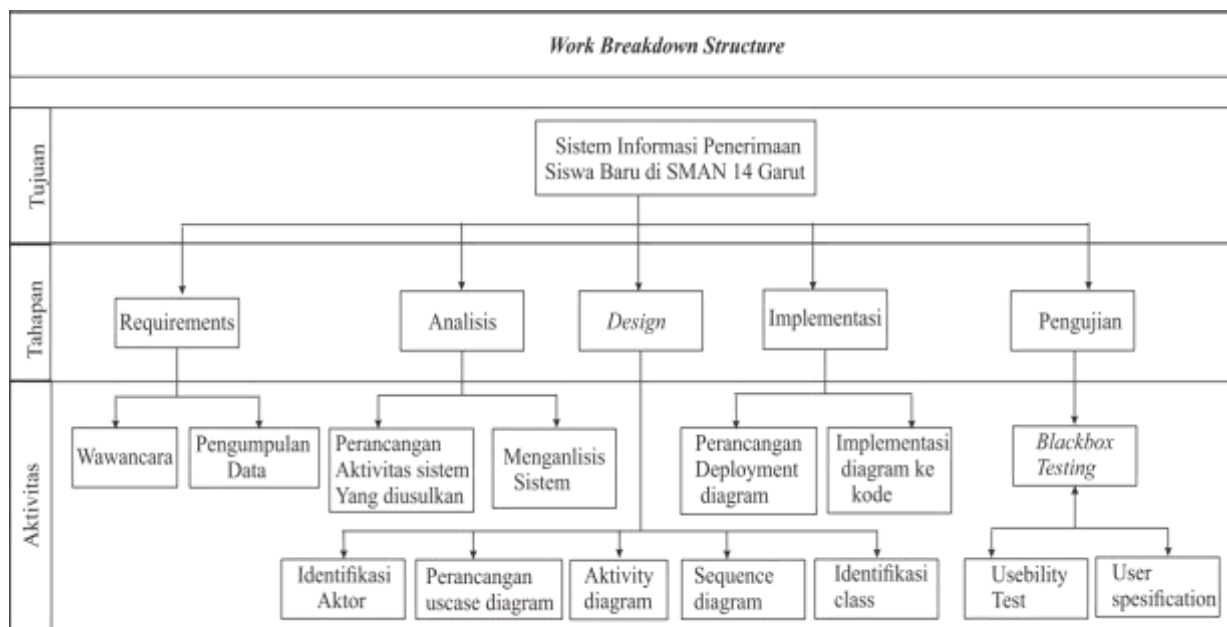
Work Breakdown Structure

Tujuan

Sistem Informasi Penerimaan Siswa Baru di SMAN 14 Garut

Tahapan

Requirements

Analisis

Design

Implementasi

Pengujian

Aktivitas

Wawancara

Pengumpulan Data

Perancangan Aktivitas sistem Yang diusulkan

Menganlisis Sistem

Perancangan Deployment diagram

Implementasi diagram ke kode

Blackbox Testing

Identifikasi Aktor

Perancangan uscase diagram

Aktivity diagram

Sequence diagram

Identifikasi class

Usebility Test

User spesification